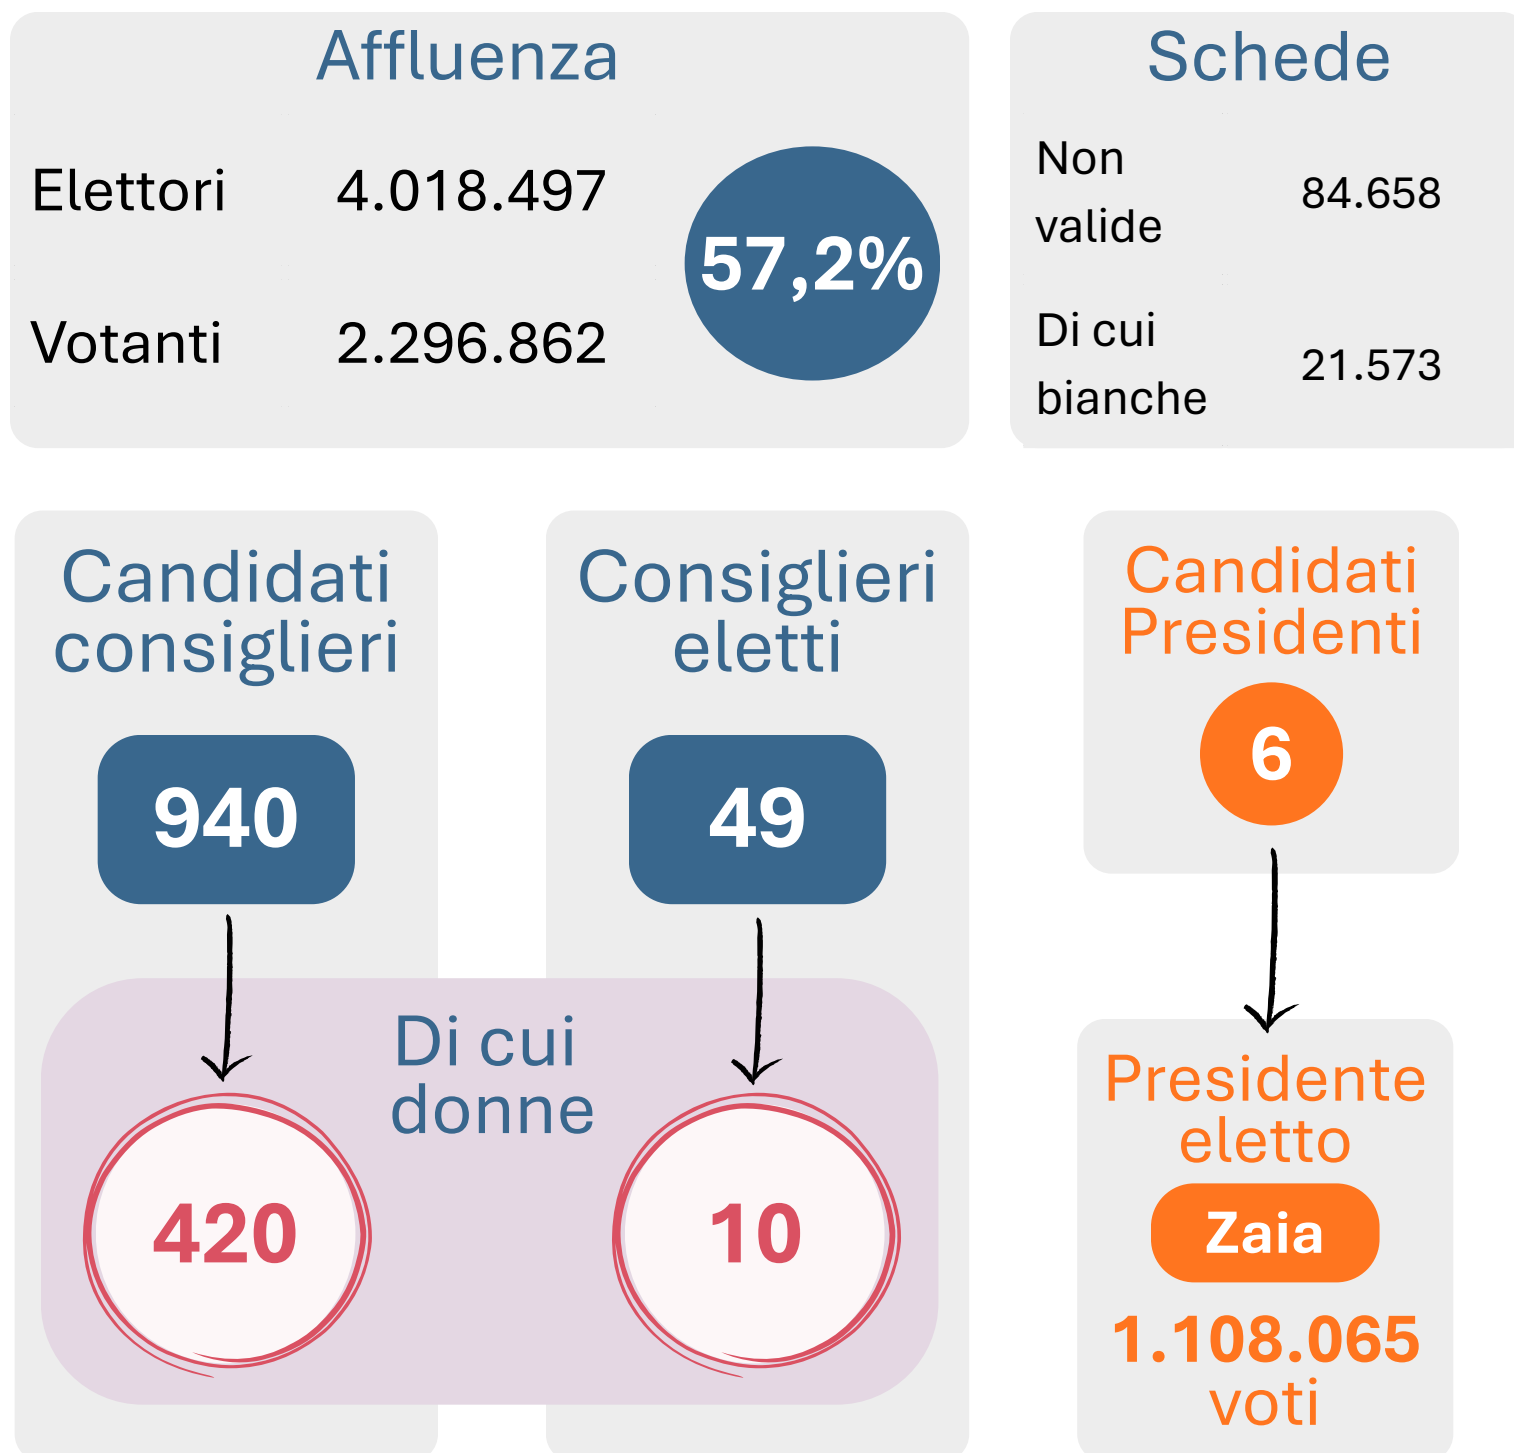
Affluenza

Elettori 4.018.497

Votanti 2.296.862

57,2%

Schede

Non valide 84.658

Di cui bianche 21.573

Candidati consiglieri

940

Consiglieri eletti

49

Di cui donne

420

10

Candidati Presidenti

6

Presidente eletto

Zaia

1.108.065 voti